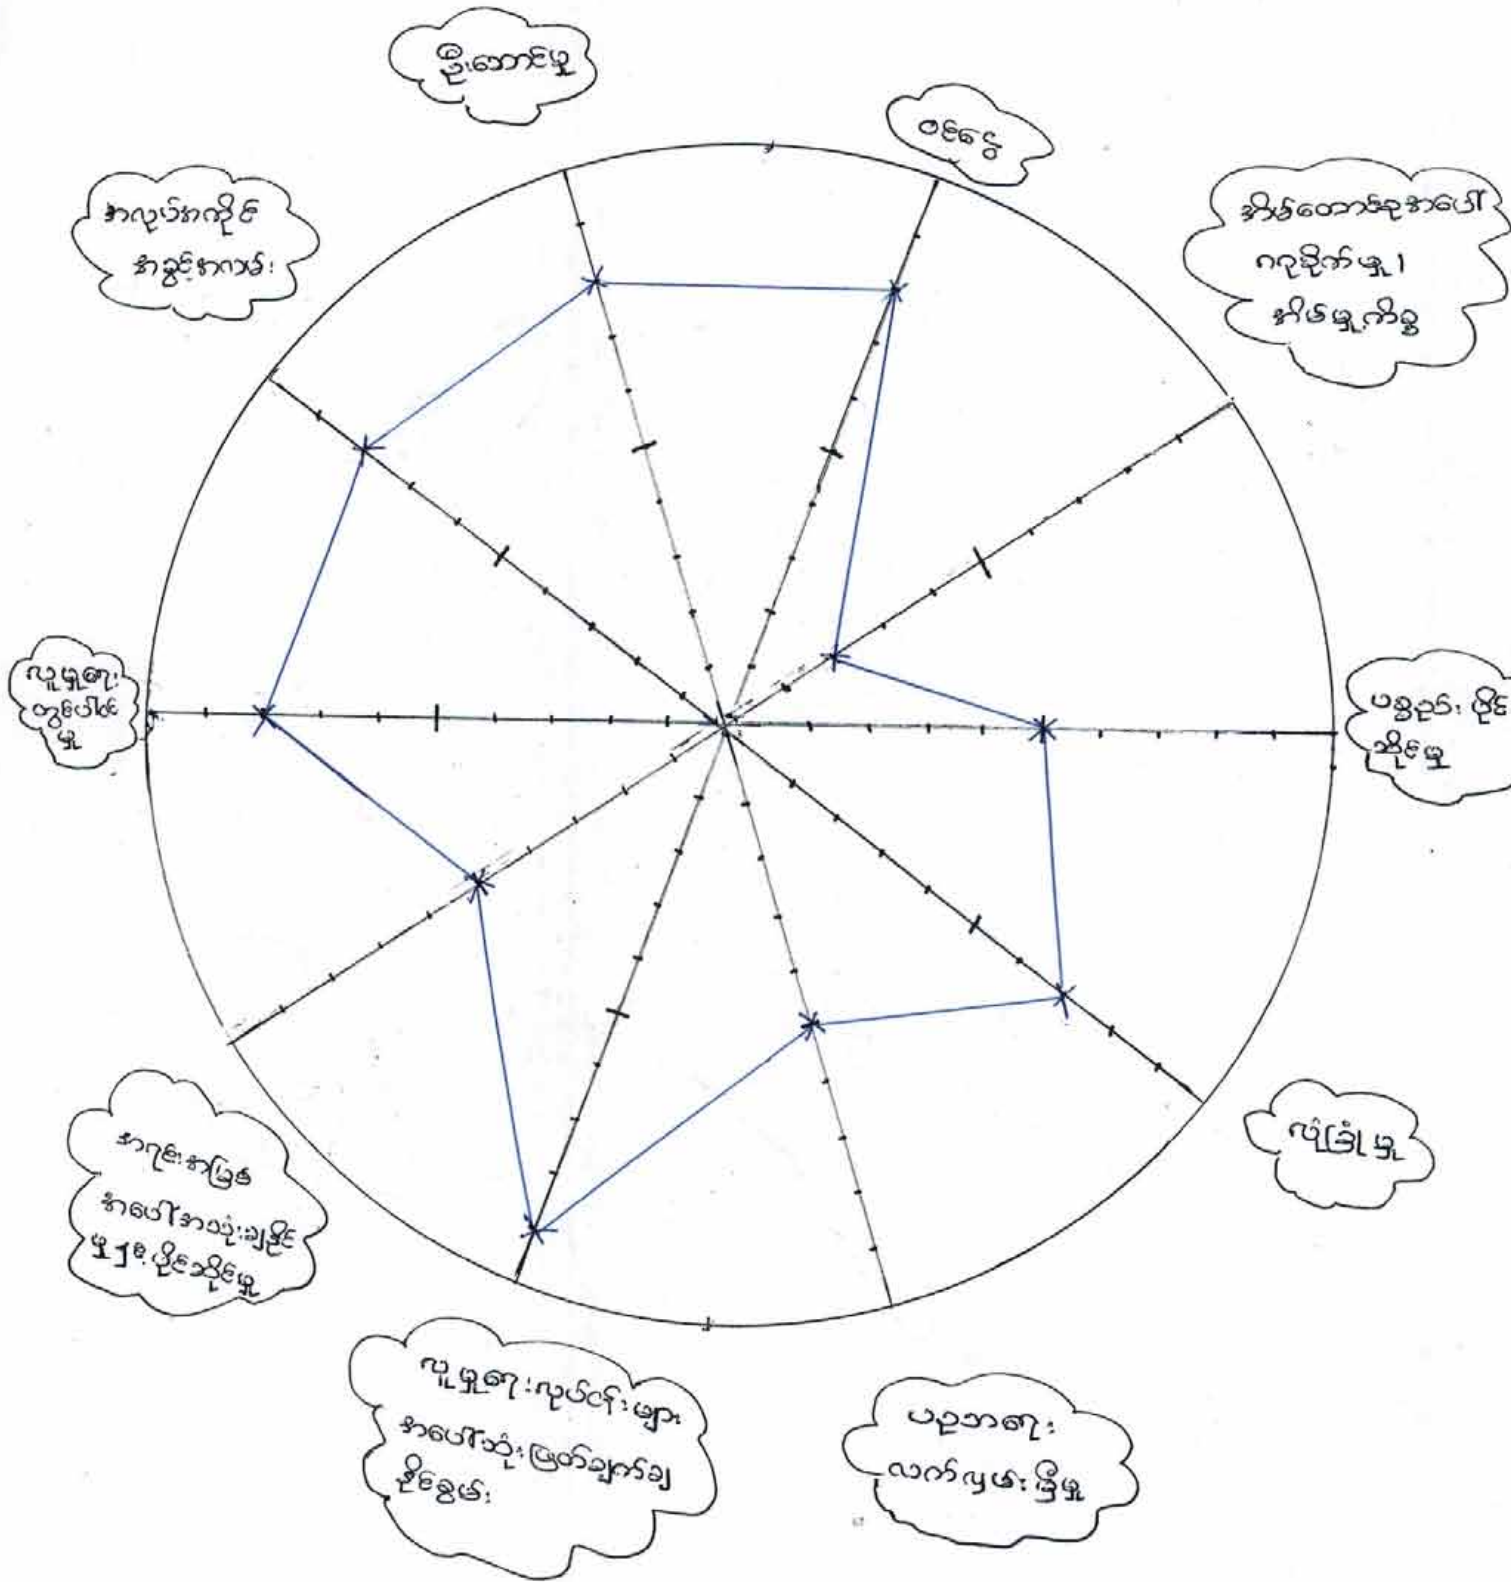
ဦးဆောင်မှု

ဝင်ငွေ

အလုပ်အကိုင် အခွင့်အလမ်း

အိမ်ထောင်စုအပေါ် ဂရုစိုက်မှု၊ အိမ်မှုကိစ္စ

လူမှုရေး ထွေပေါ်မှု

ပစ္စည်း ပိုင်ဆိုင်မှု

အာဂုံးအပြန် အပေါ်အသုံးချပိုင် မှုနှင့် ပိုင်ဆိုင်မှု

လုံခြုံမှု

လူမှုရေးလုပ်ငန်းများ အပေါ်ဆုံးဖြတ်ချက်ချ နိုင်စွမ်း

ပညာရေး လက်လှမ်းမှီမှု